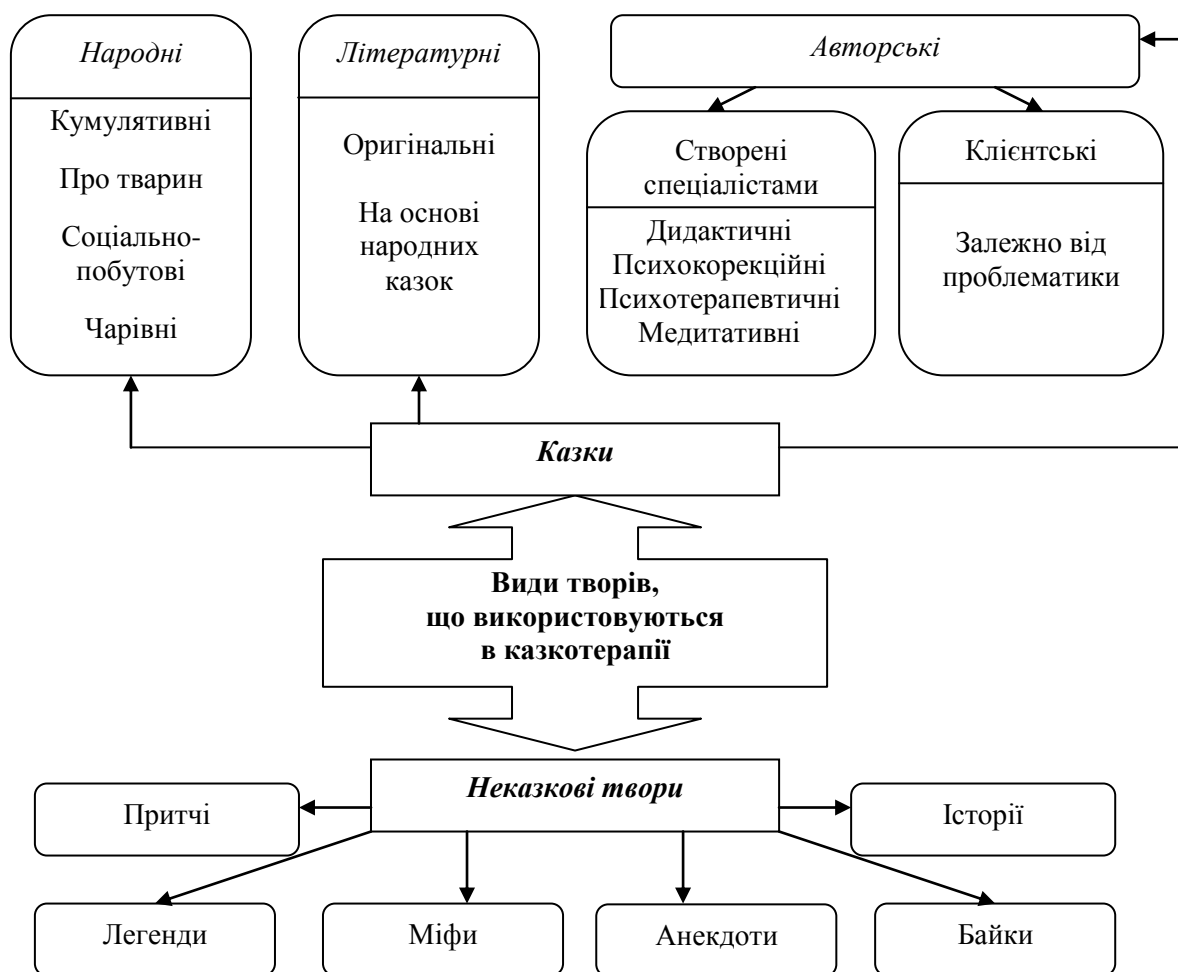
Народні

Кумулятивні

Про тварин

Соціально-побутові

Чарівні

Літературні

Оригінальні

На основі народних казок

Авторські

Створені спеціалістами

Дидактичні
Психокорекційні
Психотерапевтичні
Медитативні

Клієнтські

Залежно від проблематики

Казки

Види творів, що використовуються в казкотерапії

Некаскові твори

Притчі

Історії

Легенди

Міфи

Анекдоти

Байки